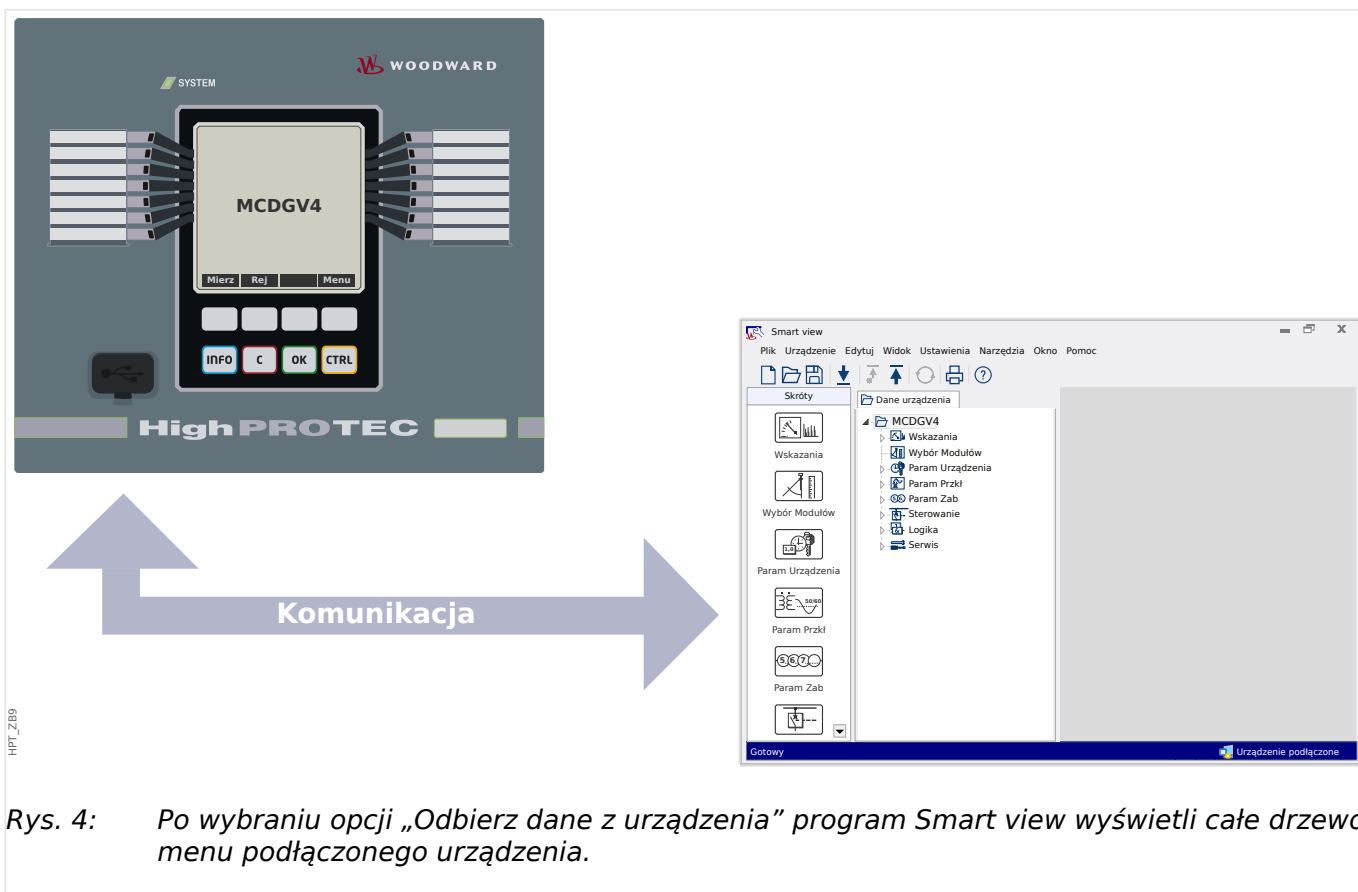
WOODWARD

SYSTEM

MCDGV4

Mierz | Rej | | Menu

INFO C OK CTRL

HighPROTEC

Komunikacja

HPT_ZB9

Smart view

Plik Urządzenie Edytuj Widok Ustawienia Narzędzia Okno Pomoc

Skróty

Wskazania

Wybór Modułów

Param Urządzenia

Param Przkł

Param Zab

Dane urządzenia

MCDGV4
Wskazania
Wybór Modułów
Param Urządzenia
Param Przkł
Param Zab
Sterowanie
Logika
Serwis

Gotowy

Urządzenie podłączone

Rys. 4: Po wybraniu opcji „Odbierz dane z urządzenia" program Smart view wyświetli całe drzewo menu podłączonego urządzenia.